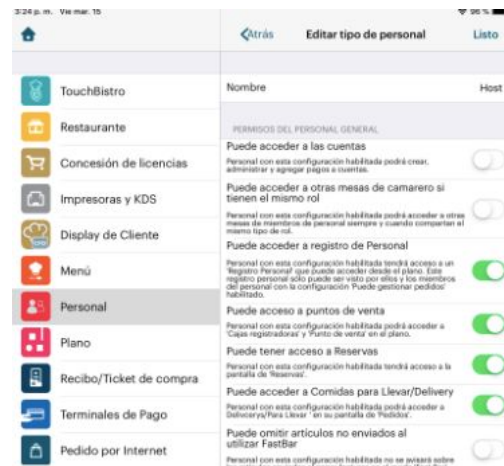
3:24 p. m. Vie mar. 15

TouchBistro
Restaurante
Concesión de licencias
Impresoras y KDS
Display de Cliente
Menú
Personal
Plano
Recibo/Ticket de compra
Terminales de Pago
Pedido por Internet

Atrás
Editar tipo de personal
Listo

Nombre
Host

PERMISOS DEL PERSONAL GENERAL

Puede acceder a las cuentas
Personal con esta configuración habilitada podrá crear, administrar y agregar pagos a cuentas.

Puede acceder a otras mesas de camarero si tienen el mismo rol
Personal con esta configuración habilitada podrá acceder a otras mesas de miembros de personal siempre y cuando compartan el mismo tipo de rol.

Puede acceder a registro de Personal
Personal con esta configuración habilitada tendrá acceso a un 'Registro Personal' que puede acceder desde el plano. Este registro personal sólo puede ser visto por ellos y los miembros del personal con la configuración 'Puede gestionar pedidos' habilitado.

Puede acceso a puntos de venta
Personal con esta configuración habilitada podrá acceder a 'Cajas registradoras' y 'Punto de venta' en el plano.

Puede tener acceso a Reservas
Personal con esta configuración habilitada tendrá acceso a la pantalla de 'Reservas'.

Puede acceder a Comidas para Llevar/Delivery
Personal con esta configuración habilitada podrá acceder a Delivery/Para Llevar en su pantalla de 'Pedidos'.

Puede omitir artículos no enviados al utilizar FastBar
Personal con esta configuración habilitada no se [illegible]